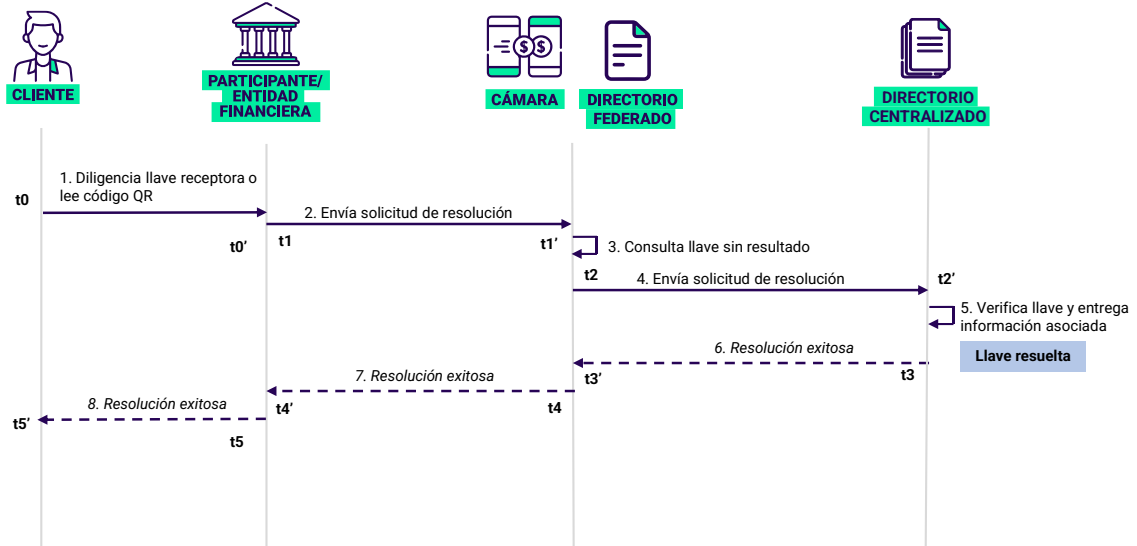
CLIENTE

PARTICIPANTE/ ENTIDAD FINANCIERA

CÁMARA

DIRECTORIO FEDERADO

DIRECTORIO CENTRALIZADO

t0

1. Diligencia llave receptora o lee código QR

t0’

t1

2. Envía solicitud de resolución

t1’

3. Consulta llave sin resultado

t2

4. Envía solicitud de resolución

t2’

5. Verifica llave y entrega información asociada

Llave resuelta

6. Resolución exitosa

t3

7. Resolución exitosa

t3’

t4

8. Resolución exitosa

t4’

t5’

t5